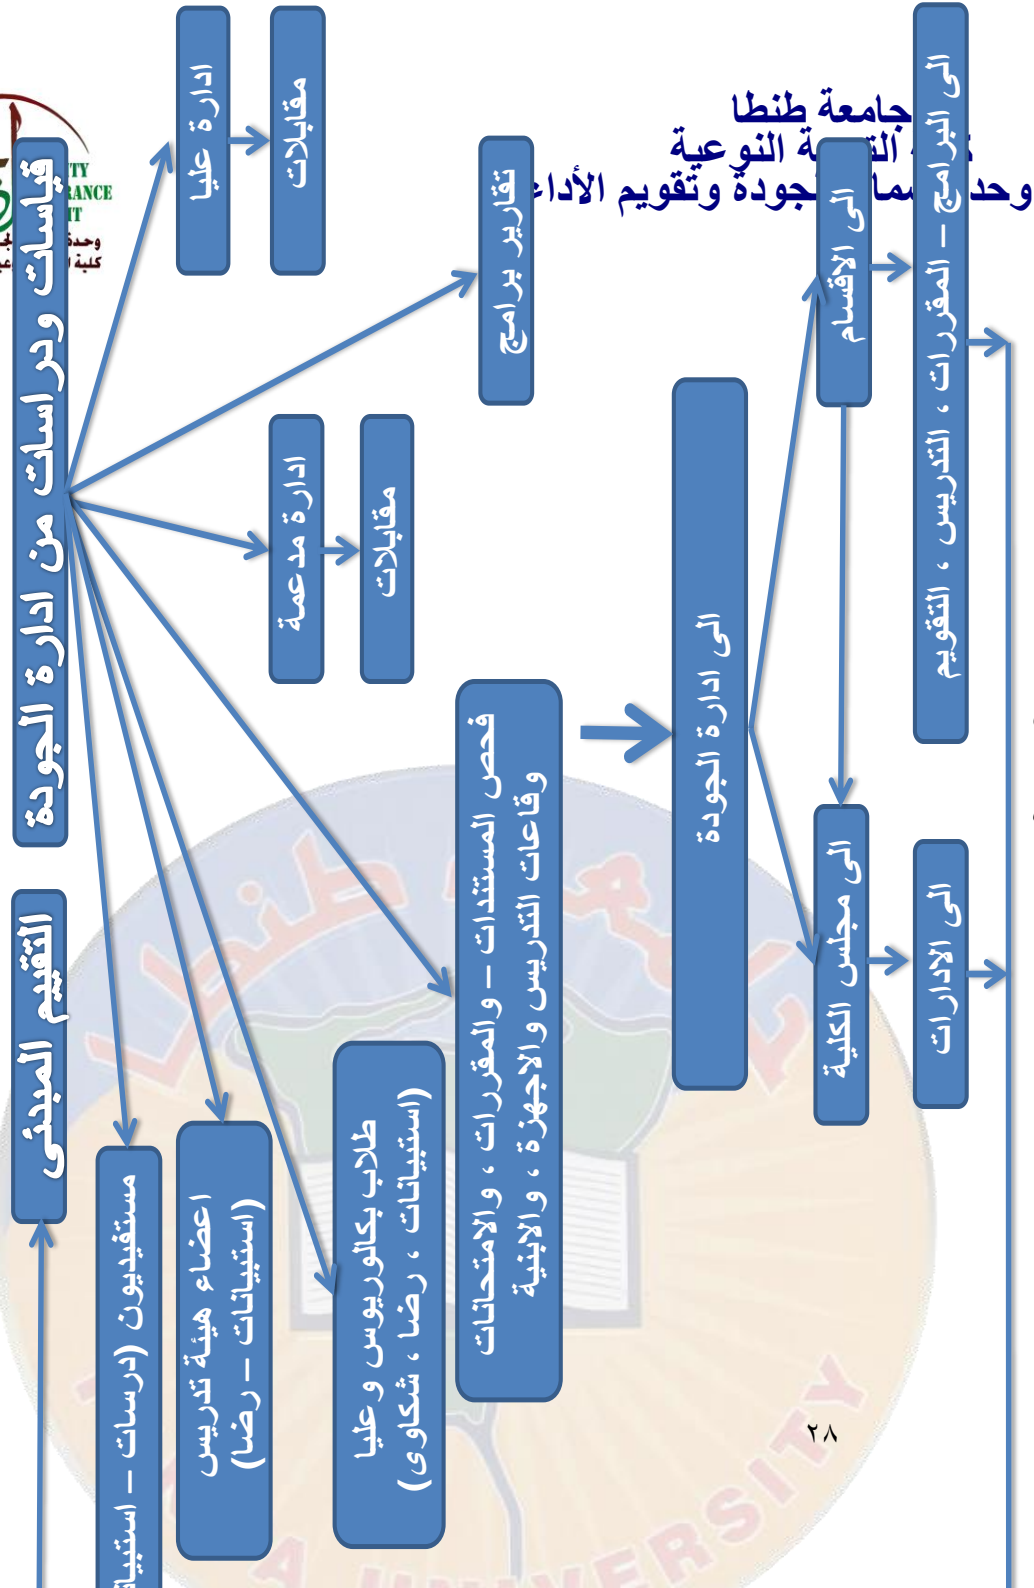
جامعة طنطا
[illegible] النوعية
وحد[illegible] الجودة وتقويم الأداء

قياسات ودراسات من ادارة الجودة

ادارة عليا
مقابلات

تقارير برامج

ادارة مدعمة
مقابلات

فحص المستندات – والمقررات ، والامتحانات وقاعات التدريس والاجهزة ، والابنية

طلاب بكالوريوس و عليا (استبيانات ، رضا ، شكاوى)

اعضاء هيئة تدريس (استبيانات – رضا)

مستفيدون (درسات – استبيا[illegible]

التقييم المبدئي

الى ادارة الجودة

الى الاقسام

الى مجلس الكلية

الى البرامج – المقررات ، التدريس ، التقويم

الى الادارات

٢٨